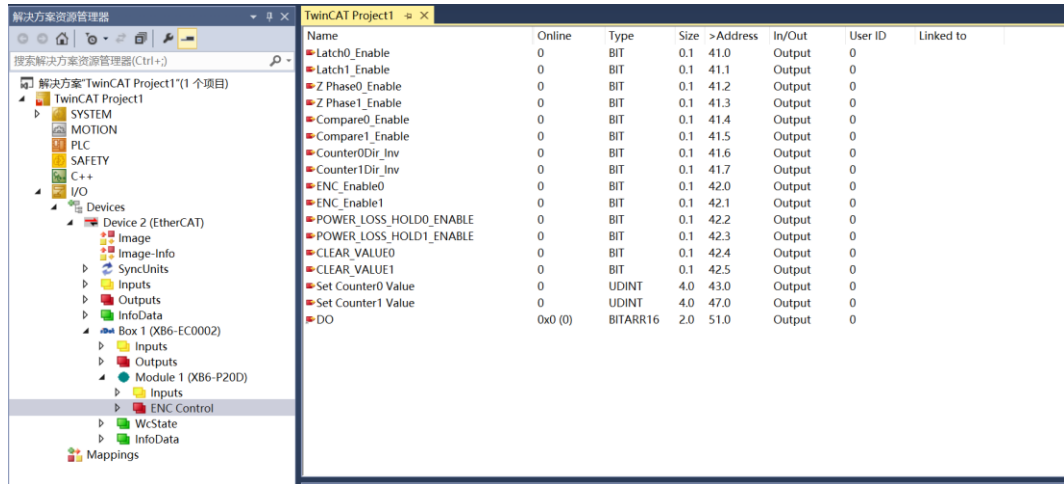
解决方案资源管理器

搜索解决方案资源管理器(Ctrl+;)

解决方案"TwinCAT Project1"(1 个项目)
TwinCAT Project1
SYSTEM
MOTION
PLC
SAFETY
C++
I/O
Devices
Device 2 (EtherCAT)
Image
Image-Info
SyncUnits
Inputs
Outputs
InfoData
Box 1 (XB6-EC0002)
Inputs
Outputs
Module 1 (XB6-P20D)
Inputs
ENC Control
WcState
InfoData
Mappings

TwinCAT Project1

| Name | Online | Type | Size | >Address | In/Out | User ID | Linked to |
|---|---|---|---|---|---|---|---|
| Latch0_Enable | 0 | BIT | 0.1 | 41.0 | Output | 0 | |
| Latch1_Enable | 0 | BIT | 0.1 | 41.1 | Output | 0 | |
| Z Phase0_Enable | 0 | BIT | 0.1 | 41.2 | Output | 0 | |
| Z Phase1_Enable | 0 | BIT | 0.1 | 41.3 | Output | 0 | |
| Compare0_Enable | 0 | BIT | 0.1 | 41.4 | Output | 0 | |
| Compare1_Enable | 0 | BIT | 0.1 | 41.5 | Output | 0 | |
| Counter0Dir_Inv | 0 | BIT | 0.1 | 41.6 | Output | 0 | |
| Counter1Dir_Inv | 0 | BIT | 0.1 | 41.7 | Output | 0 | |
| ENC_Enable0 | 0 | BIT | 0.1 | 42.0 | Output | 0 | |
| ENC_Enable1 | 0 | BIT | 0.1 | 42.1 | Output | 0 | |
| POWER_LOSS_HOLD0_ENABLE | 0 | BIT | 0.1 | 42.2 | Output | 0 | |
| POWER_LOSS_HOLD1_ENABLE | 0 | BIT | 0.1 | 42.3 | Output | 0 | |
| CLEAR_VALUE0 | 0 | BIT | 0.1 | 42.4 | Output | 0 | |
| CLEAR_VALUE1 | 0 | BIT | 0.1 | 42.5 | Output | 0 | |
| Set Counter0 Value | 0 | UDINT | 4.0 | 43.0 | Output | 0 | |
| Set Counter1 Value | 0 | UDINT | 4.0 | 47.0 | Output | 0 | |
| DO | 0x0 (0) | BITARR16 | 2.0 | 51.0 | Output | 0 | |